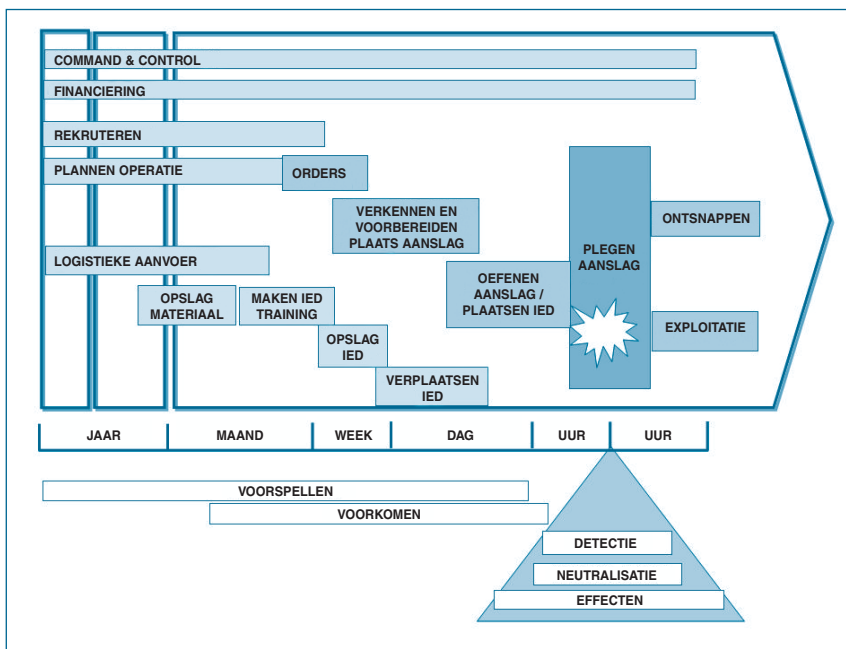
COMMAND & CONTROL

FINANCIERING

REKRUTEREN

PLANNEN OPERATIE

ORDERS

VERKENNEN EN VOORBEREIDEN PLAATS AANSLAG

PLEGEN AANSLAG

ONTSNAPPEN

LOGISTIEKE AANVOER

OEFENEN AANSLAG / PLAATSEN IED

OPSLAG MATERIAAL

MAKEN IED TRAINING

EXPLOITATIE

OPSLAG IED

VERPLAATSEN IED

JAAR

MAAND

WEEK

DAG

UUR

UUR

VOORSPELLEN

VOORKOMEN

DETECTIE

NEUTRALISATIE

EFFECTEN